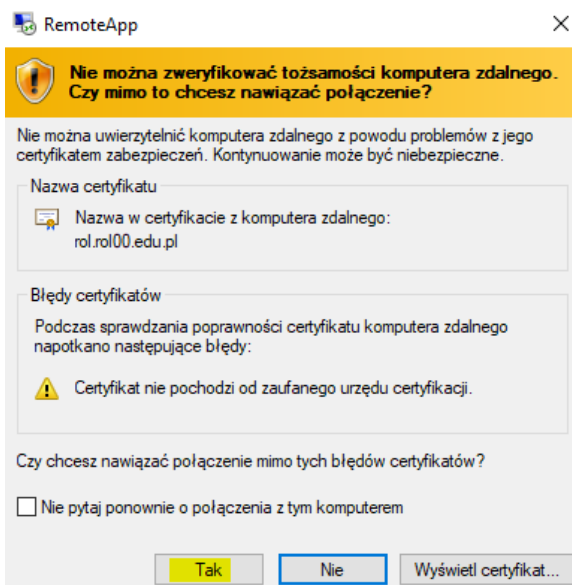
RemoteApp

Nie można zweryfikować tożsamości komputera zdalnego. Czy mimo to chcesz nawiązać połączenie?

Nie można uwierzytelnić komputera zdalnego z powodu problemów z jego certyfikatem zabezpieczeń. Kontynuowanie może być niebezpieczne.

Nazwa certyfikatu

Nazwa w certyfikacie z komputera zdalnego:
rol.rol00.edu.pl

Błędy certyfikatów

Podczas sprawdzania poprawności certyfikatu komputera zdalnego napotkano następujące błędy:

Certyfikat nie pochodzi od zaufanego urzędu certyfikacji.

Czy chcesz nawiązać połączenie mimo tych błędów certyfikatów?

Nie pytaj ponownie o połączenia z tym komputerem

Tak

Nie

Wyświetl certyfikat...